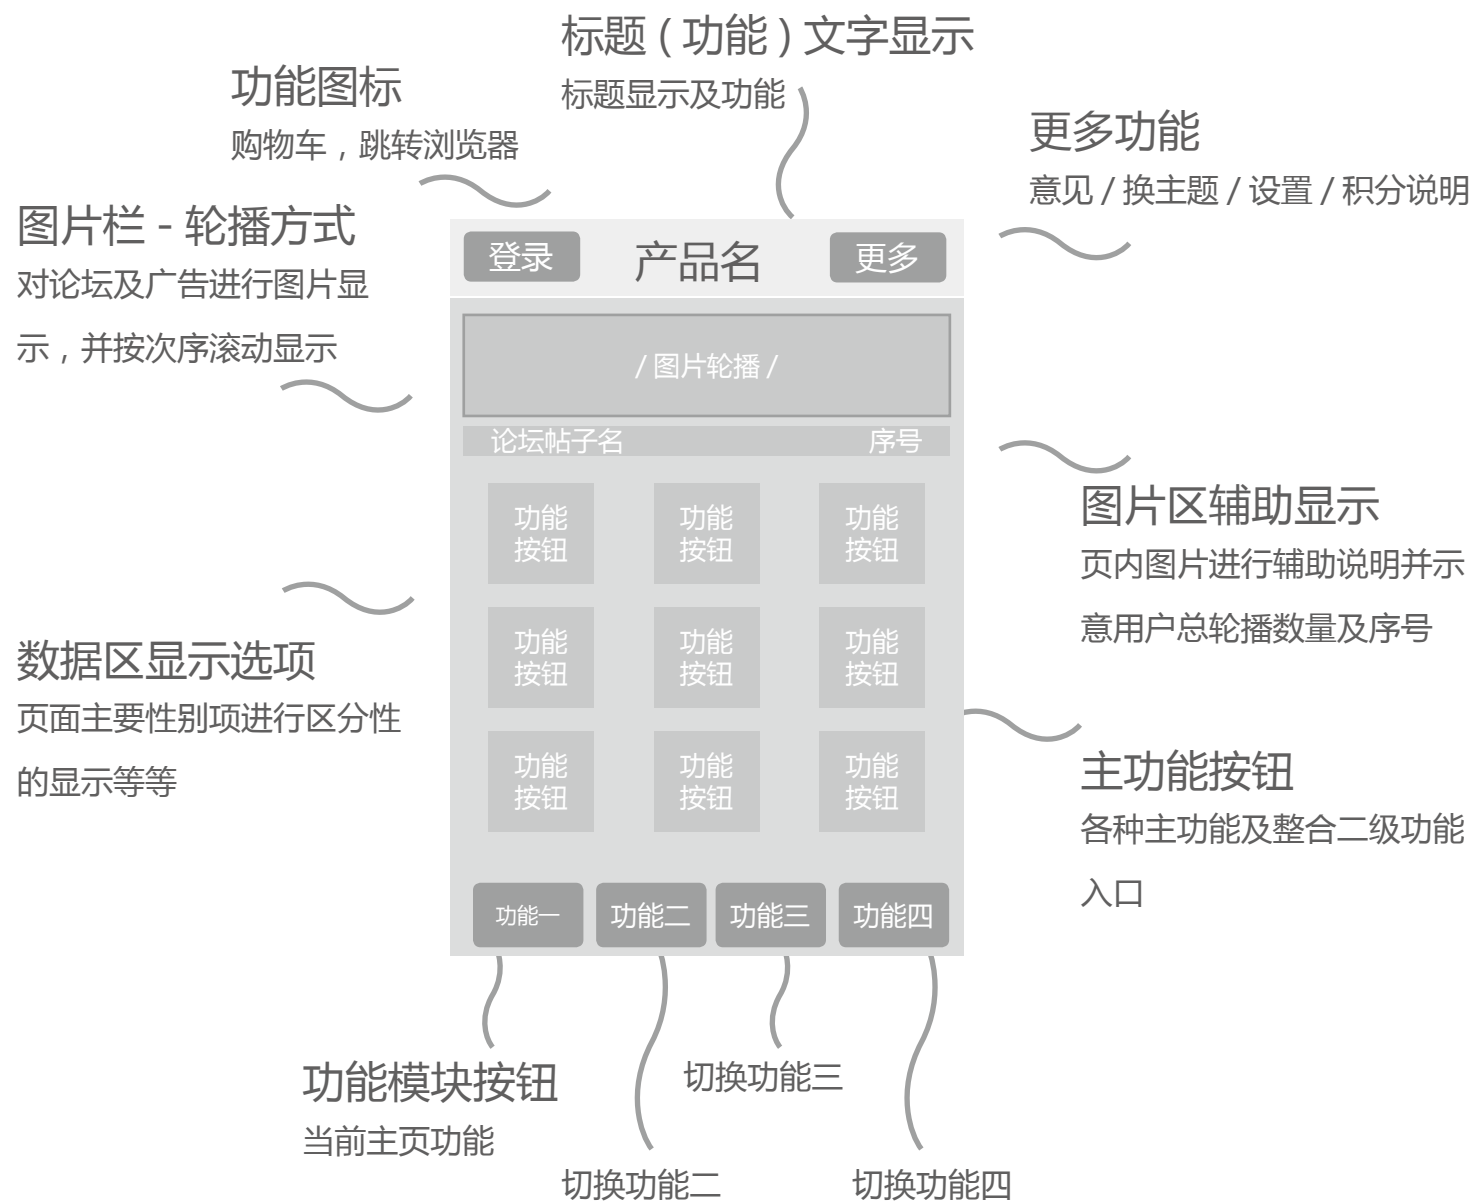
标题（功能）文字显示
标题显示及功能

功能图标
购物车，跳转浏览器

更多功能
意见 / 换主题 / 设置 / 积分说明

图片栏 - 轮播方式
对论坛及广告进行图片显示，并按次序滚动显示

登录
产品名
更多

/ 图片轮播 /

论坛帖子名
序号

功能按钮
功能按钮
功能按钮
功能按钮
功能按钮
功能按钮
功能按钮
功能按钮
功能按钮

功能一
功能二
功能三
功能四

图片区辅助显示
页内图片进行辅助说明并示意用户总轮播数量及序号

数据区显示选项
页面主要性别项进行区分性的显示等等

主功能按钮
各种主功能及整合二级功能入口

功能模块按钮
当前主页功能

切换功能三

切换功能二

切换功能四